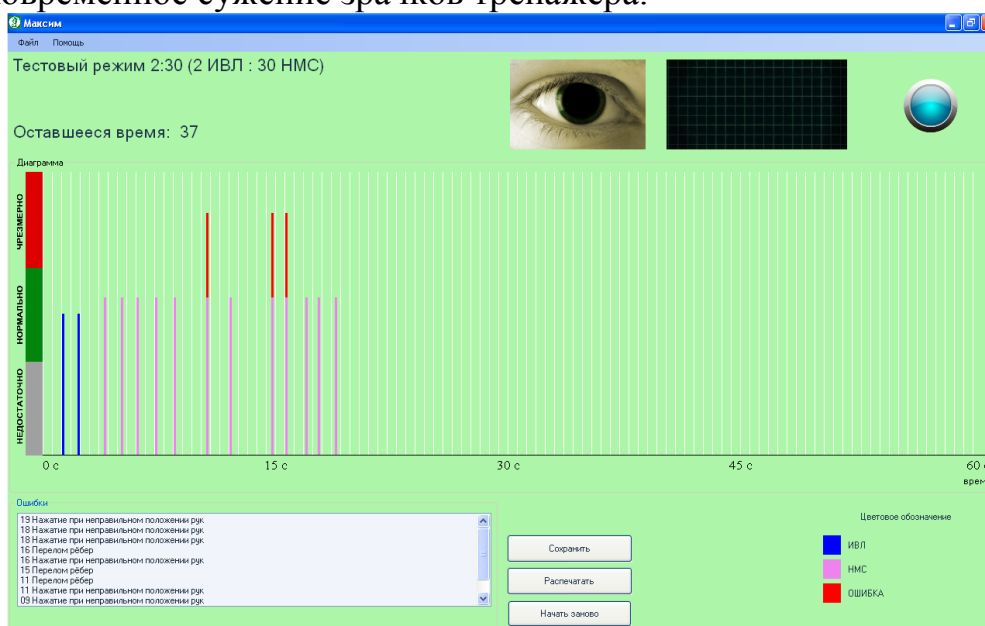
овременное сужение зрачков тренажера.

Максим

Файл Помощь

Тестовый режим 2:30 (2 ИВЛ : 30 НМС)

Оставшееся время: 37

Диаграмма

ЧРЕЗМЕРНО

НОРМАЛЬНО

НЕДОСТАТОЧНО

0 с

15 с

30 с

45 с

60

врем

Ошибки

19 Нажатие при неправильном положении рук
18 Нажатие при неправильном положении рук
18 Нажатие при неправильном положении рук
16 Перелом рёбер
16 Нажатие при неправильном положении рук
15 Перелом рёбер
11 Перелом рёбер
11 Нажатие при неправильном положении рук
09 Нажатие при неправильном положении рук

Сохранить

Распечатать

Начать заново

Цветовое обозначение

ИВЛ

НМС

ОШИБКА